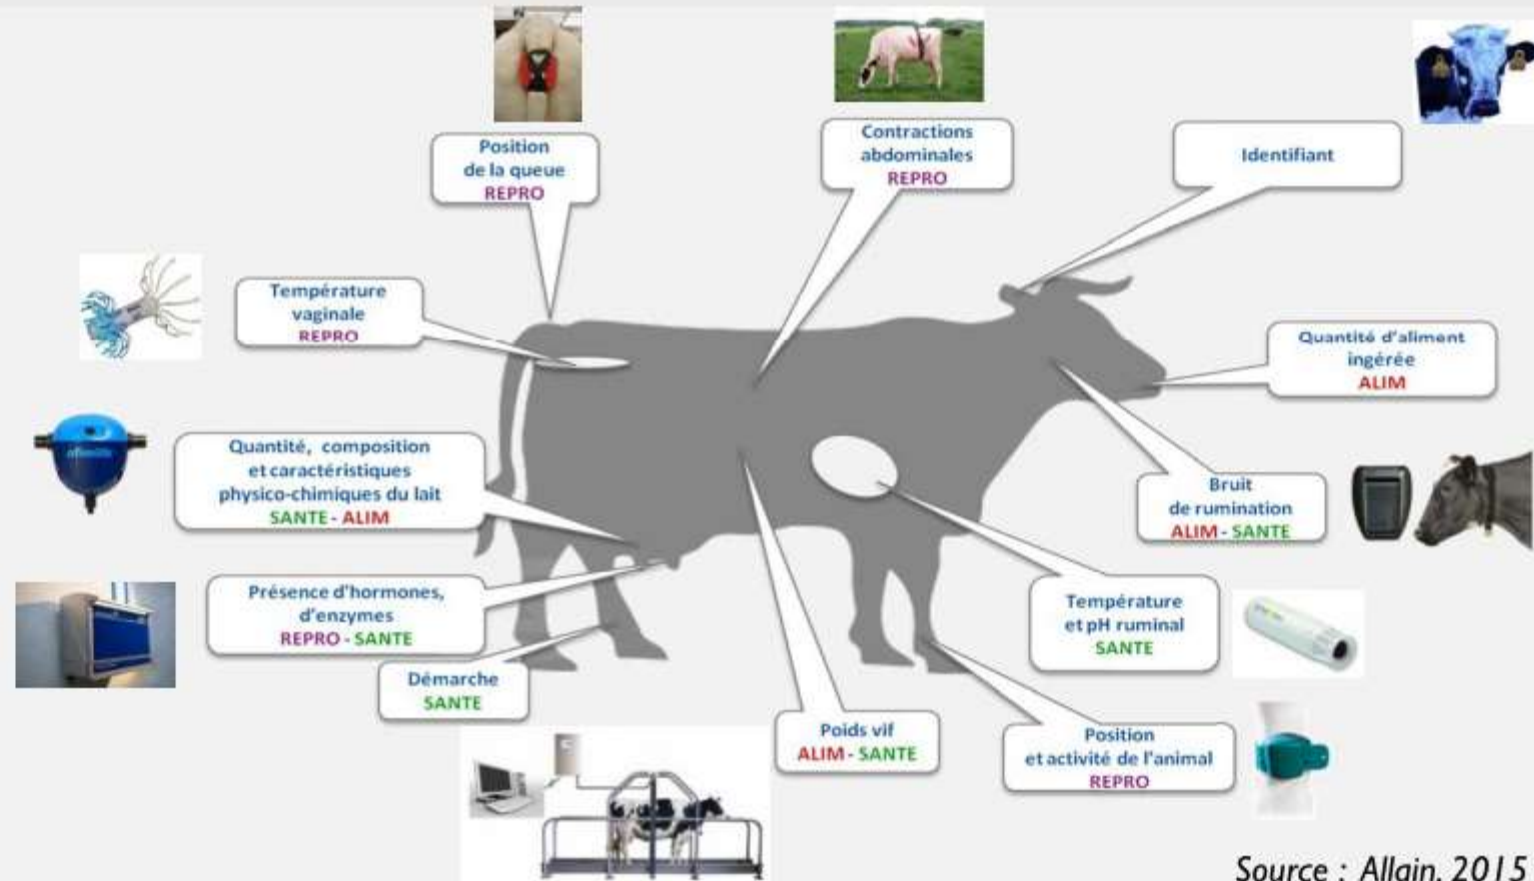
Position de la queue
REPRO

Contractions abdominales
REPRO

Identifiant

Température vaginale
REPRO

Quantité d'aliment ingérée
ALIM

Quantité, composition et caractéristiques physico-chimiques du lait
SANTE - ALIM

Bruit de rumination
ALIM - SANTE

Présence d'hormones, d'enzymes
REPRO - SANTE

Température et pH ruminal
SANTE

Démarche
SANTE

Poids vif
ALIM - SANTE

Position et activité de l'animal
REPRO

Source : Allain, 2015